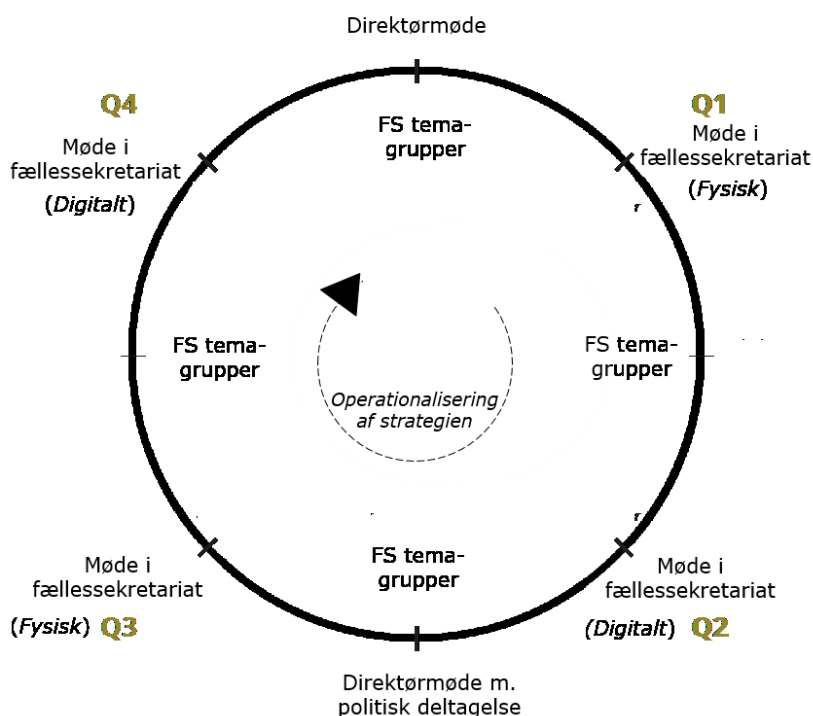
Direktørmøde

Q4
Møde i fællessekretariat
(*Digitalt*)

FS tema-grupper

Q1
Møde i fællessekretariat
(*Fysisk*)

FS tema-grupper

*Operationalisering af strategien*

FS tema-grupper

Møde i fællessekretariat
(*Fysisk*) Q3

FS tema-grupper

Møde i fællessekretariat
(*Digitalt*) Q2

Direktørmøde m. politisk deltagelse